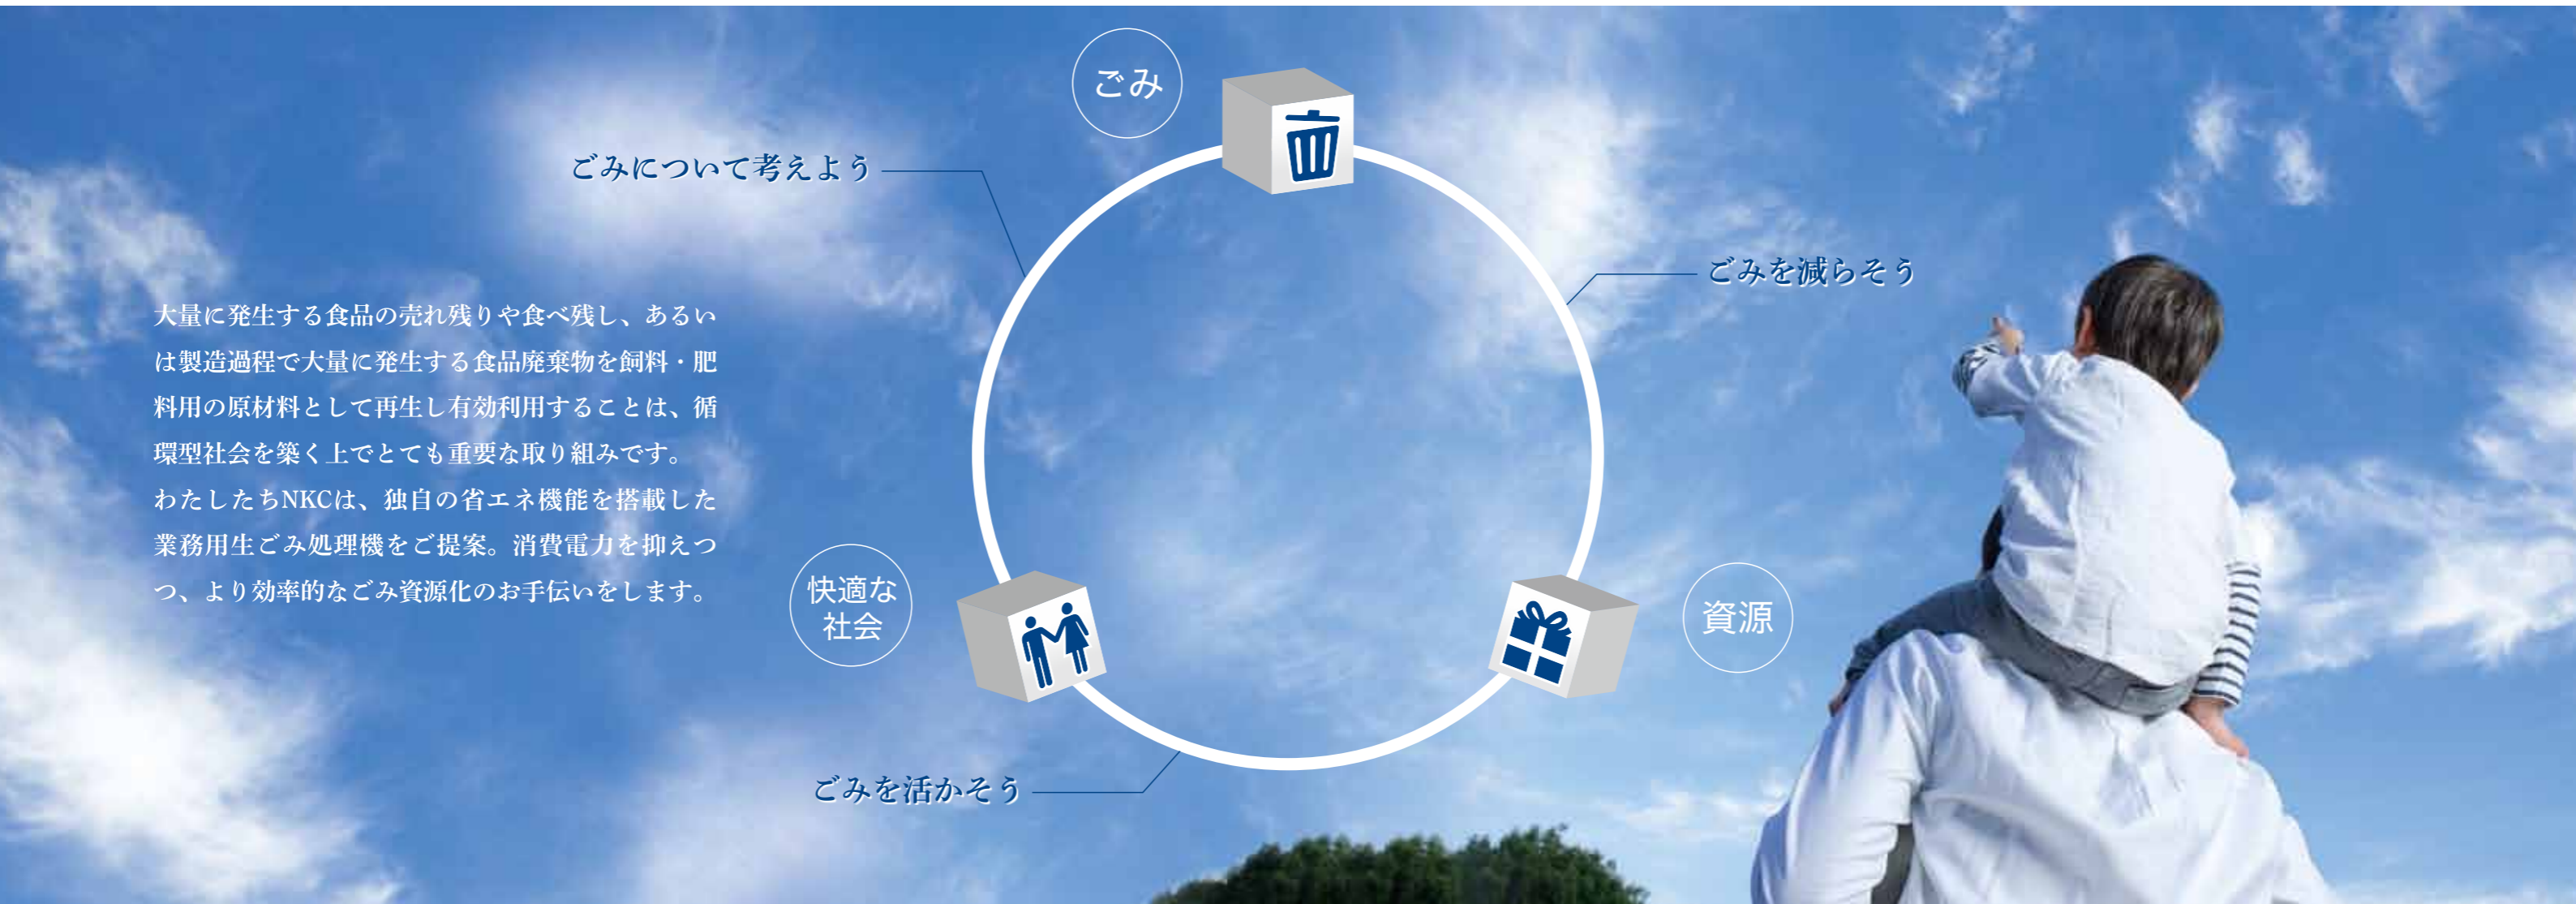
ごみ

ごみについて考えよう

ごみを減らそう

大量に発生する食品の売れ残りや食べ残し、あるいは製造過程で大量に発生する食品廃棄物を飼料・肥料用の原材料として再生し有効利用することは、循環型社会を築く上でとても重要な取り組みです。
わたしたちNKCは、独自の省エネ機能を搭載した業務用生ごみ処理機をご提案。消費電力を抑えつつ、より効率的なごみ資源化のお手伝いをします。

快適な社会

資源

ごみを活かそう